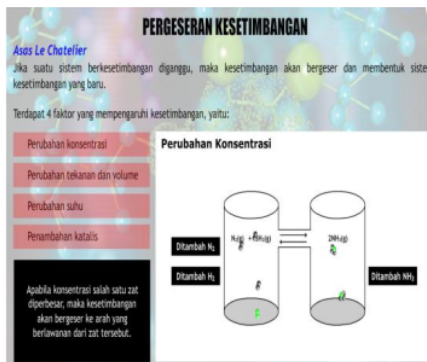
PERGESERAN KESETIMBANGAN

Asas Le Chatelier

Jika suatu sistem berkesetimbangan diganggu, maka kesetimbangan akan bergeser dan membentuk siste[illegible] kesetimbangan yang baru.

Terdapat 4 faktor yang mempengaruhi kesetimbangan, yaitu:

Perubahan konsentrasi

Perubahan tekanan dan volume

Perubahan suhu

Penambahan katalis

Apabila konsentrasi salah satu zat diperbesar, maka kesetimbangan akan bergeser ke arah yang berlawanan dari zat tersebut.

Perubahan Konsentrasi

Ditambah $N_2$

Ditambah $H_2$

$N_2(g) + 3H_2(g)$

$2NH_3(g)$

Ditambah $NH_3$